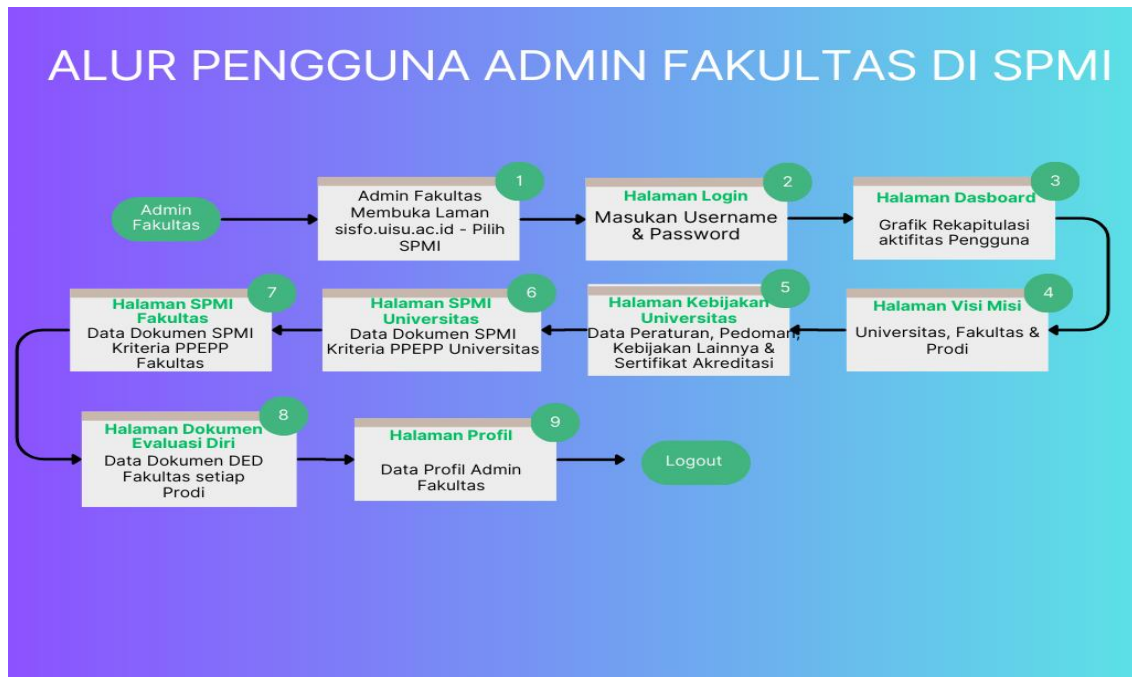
ALUR PENGGUNA ADMIN FAKULTAS DI SPMI

Admin Fakultas

1
Admin Fakultas Membuka Laman sisfo.uisu.ac.id - Pilih SPMI

2
Halaman Login
Masukan Username & Password

3
Halaman Dasboard
Grafik Rekapitulasi aktifitas Pengguna

4
Halaman Visi Misi
Universitas, Fakultas & Prodi

5
Halaman Kebijakan Universitas
Data Peraturan, Pedoman, Kebijakan Lainnya & Sertifikat Akreditasi

6
Halaman SPMI Universitas
Data Dokumen SPMI Kriteria PPEPP Universitas

7
Halaman SPMI Fakultas
Data Dokumen SPMI Kriteria PPEPP Fakultas

8
Halaman Dokumen Evaluasi Diri
Data Dokumen DED Fakultas setiap Prodi

9
Halaman Profil
Data Profil Admin Fakultas

Logout